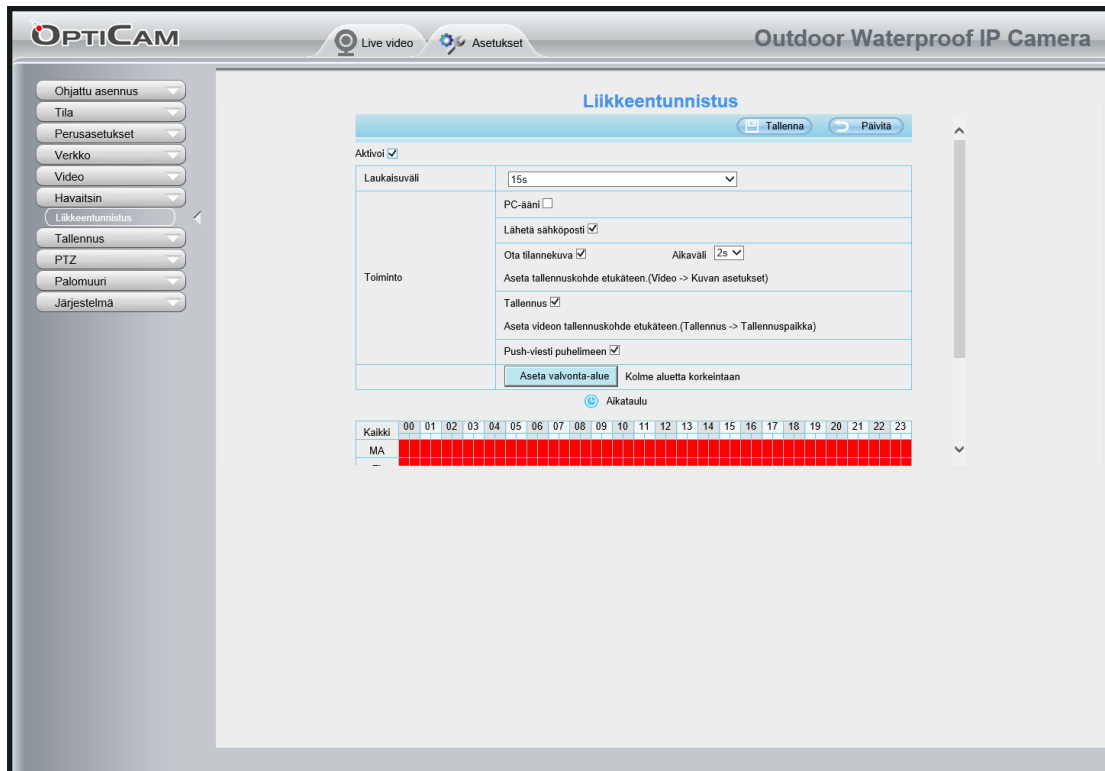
OPTICAM

Live video
Asetukset

Outdoor Waterproof IP Camera

Ohjattu asennus
Tila
Perusasetukset
Verkko
Video
Havaitsin
Liikkeentunnistus
Tallennus
PTZ
Palomuuri
Järjestelmä

Liikkeentunnistus

Tallenna
Päivitä

Aktivoi ☑

| Laukaisuväli | 15s |
|---|---|
| Toiminto | PC-ääni ☐ |
| | Lähetä sähköposti ☑ |
| | Ota tilannekuva ☑ Aikaväli 2s<br>Aseta tallennuskohde etukäteen.(Video -> Kuvan asetukset) |
| | Tallennus ☑<br>Aseta videon tallennuskohde etukäteen.(Tallennus -> Tallennuspaikka) |
| | Push-viesti puhelimeen ☑ |
| | Aseta valvonta-alue Kolme aluetta korkeintaan |

Aikataulu

| Kaikki | 00 | 01 | 02 | 03 | 04 | 05 | 06 | 07 | 08 | 09 | 10 | 11 | 12 | 13 | 14 | 15 | 16 | 17 | 18 | 19 | 20 | 21 | 22 | 23 |
|---|---|---|---|---|---|---|---|---|---|---|---|---|---|---|---|---|---|---|---|---|---|---|---|---|
| MA | | | | | | | | | | | | | | | | | | | | | | | | |